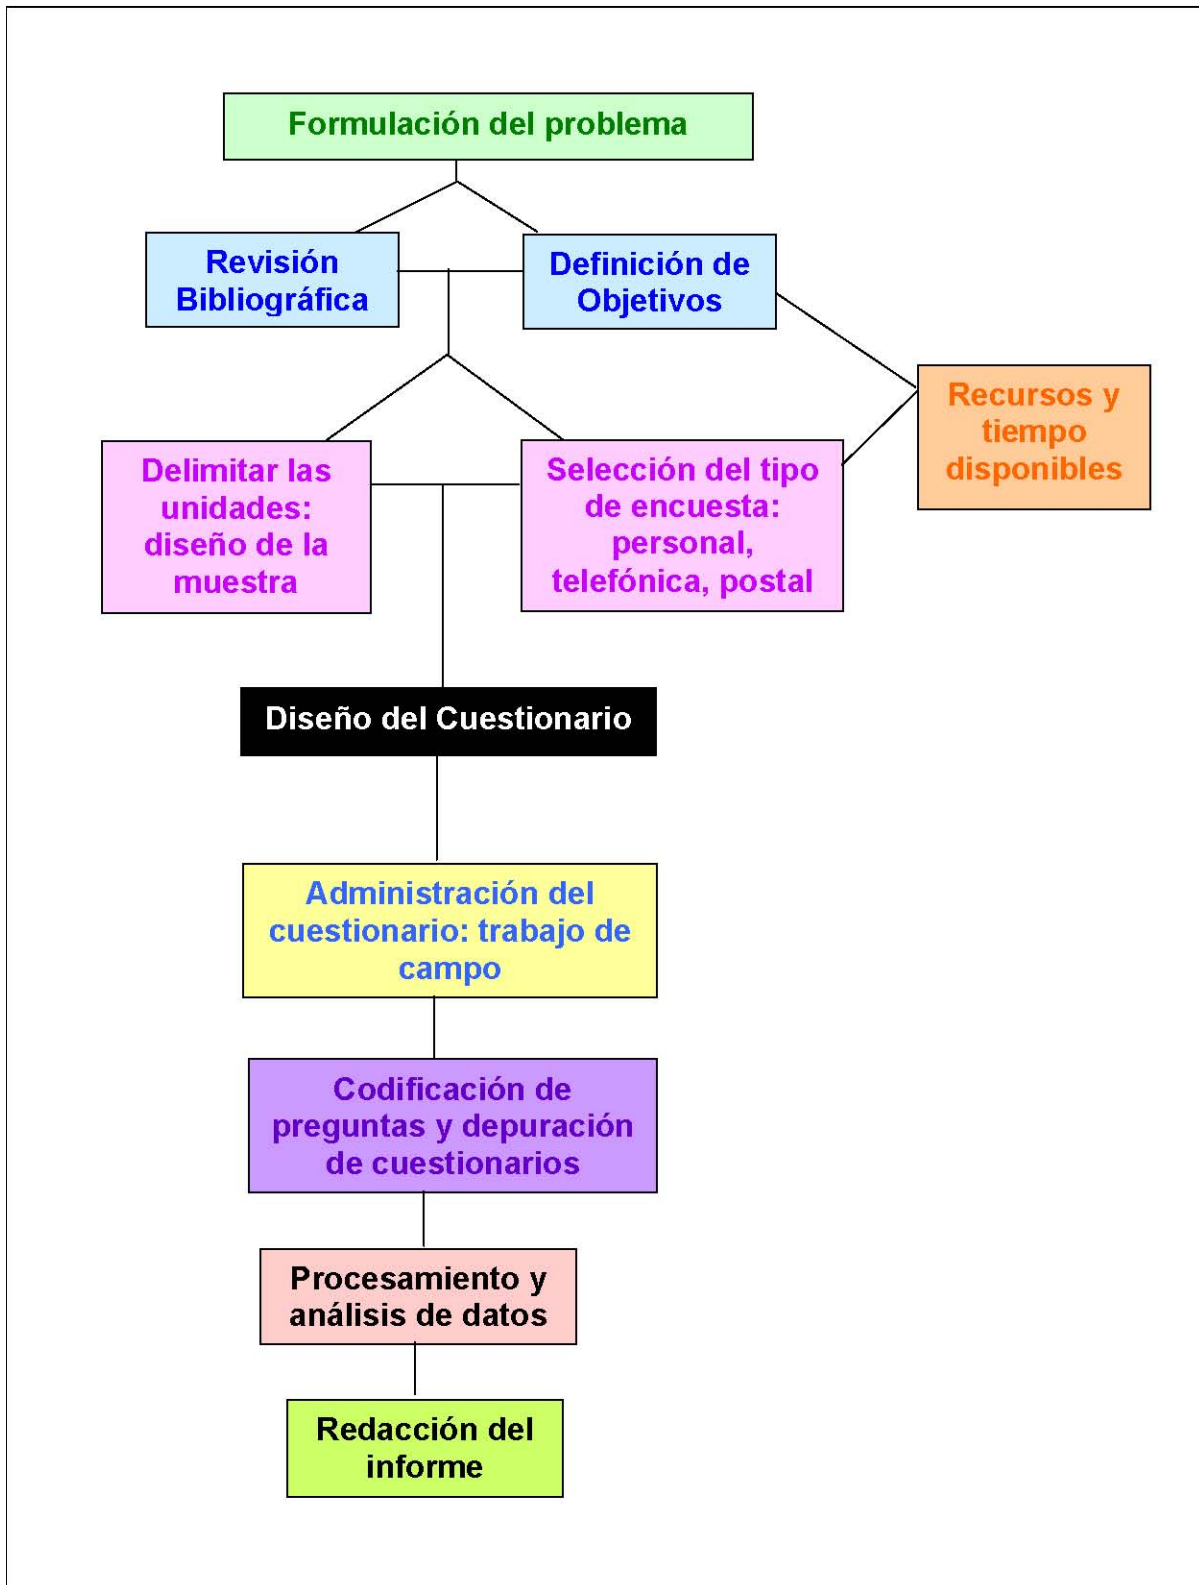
Formulación del problema

Revisión Bibliográfica

Definición de Objetivos

Recursos y tiempo disponibles

Delimitar las unidades: diseño de la muestra

Selección del tipo de encuesta: personal, telefónica, postal

Diseño del Cuestionario

Administración del cuestionario: trabajo de campo

Codificación de preguntas y depuración de cuestionarios

Procesamiento y análisis de datos

Redacción del informe